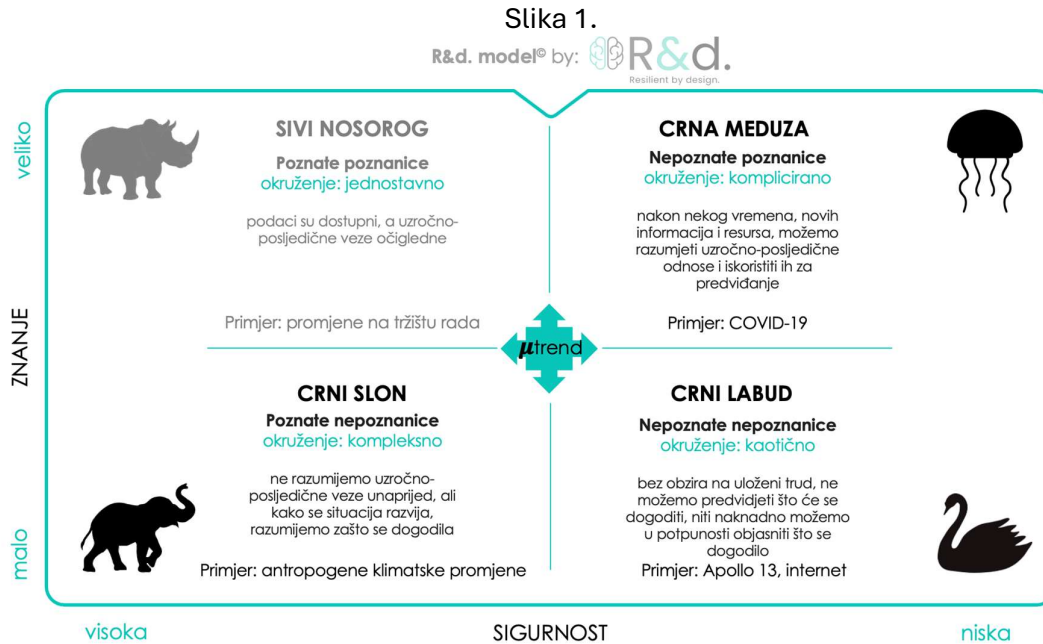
Slika 1.

R&d. model© by: R&d. Resilient by design.

veliko

ZNANJE

malo

SIVI NOSOROG
Poznate poznanice
okruženje: jednostavno

podaci su dostupni, a uzročno-posljedične veze očigledne

Primjer: promjene na tržištu rada

CRNA MEDUZA
Nepoznate poznanice
okruženje: komplicirano

nakon nekog vremena, novih informacija i resursa, možemo razumjeti uzročno-posljedične odnose i iskoristiti ih za predviđanje

Primjer: COVID-19

$\mu$trend

CRNI SLON
Poznate nepoznanice
okruženje: kompleksno

ne razumijemo uzročno-posljedične veze unaprijed, ali kako se situacija razvija, razumijemo zašto se dogodila

Primjer: antropogene klimatske promjene

CRNI LABUD
Nepoznate nepoznanice
okruženje: kaotično

bez obzira na uloženi trud, ne možemo predvidjeti što će se dogoditi, niti naknadno možemo u potpunosti objasniti što se dogodilo

Primjer: Apollo 13, internet

visoka

SIGURNOST

niska